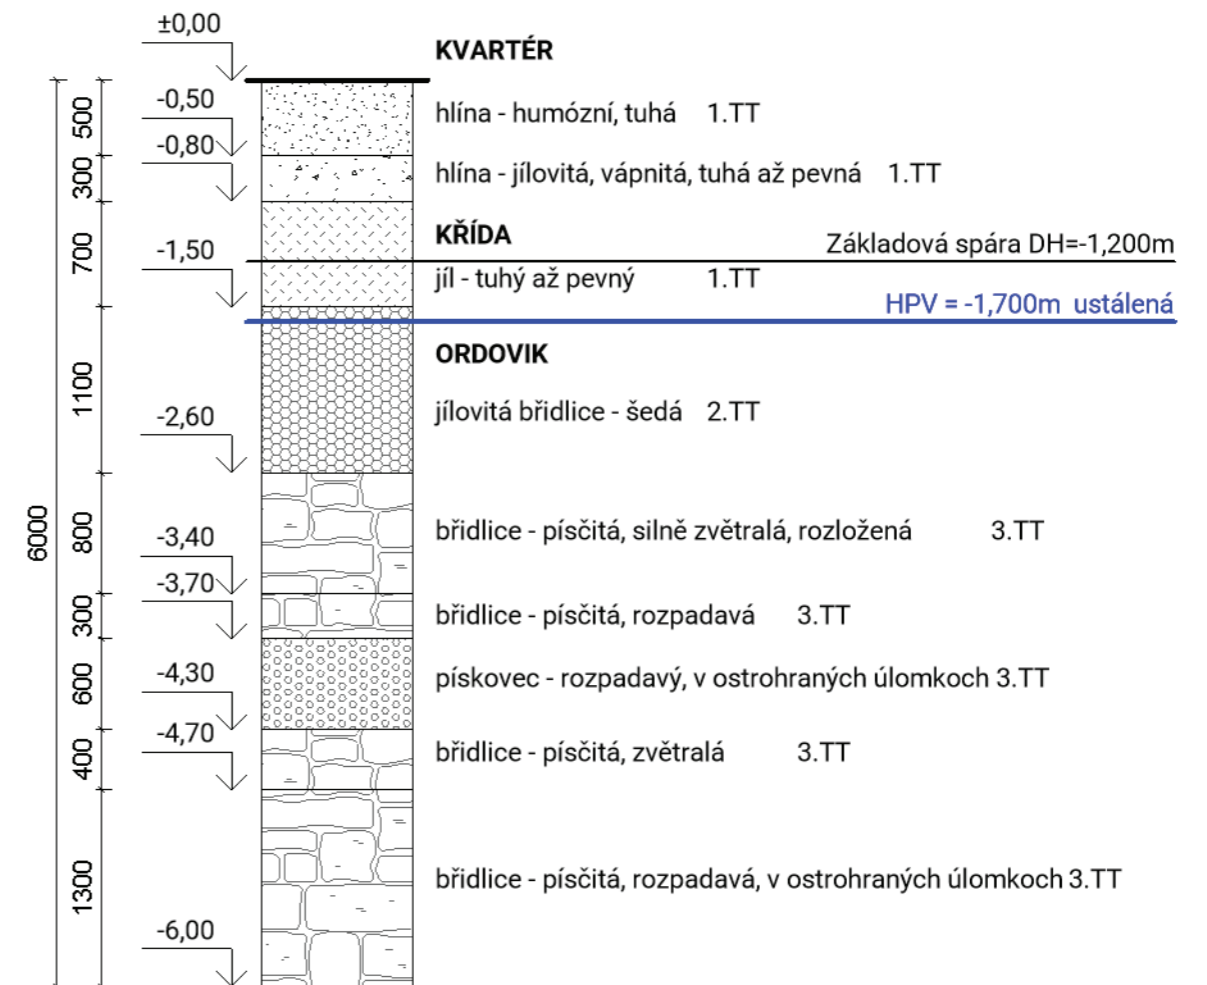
±0,00

KVARTÉR

500 -0,50 hlína - humózní, tuhá 1.TT

300 -0,80 hlína - jílovitá, vápnitá, tuhá až pevná 1.TT

700 KŘÍDA

Základová spára DH=-1,200m

-1,50 jíl - tuhý až pevný 1.TT

HPV = -1,700m ustálená

ORDOVIK

1100 -2,60 jílovitá břidlice - šedá 2.TT

6000

800 -3,40 břidlice - písčitá, silně zvětralá, rozložená 3.TT

-3,70

300 břidlice - písčitá, rozpadavá 3.TT

600 -4,30 pískovec - rozpadavý, v ostrohraných úlomkoch 3.TT

-4,70

400 břidlice - písčitá, zvětralá 3.TT

1300 břidlice - písčitá, rozpadavá, v ostrohraných úlomkoch 3.TT

-6,00